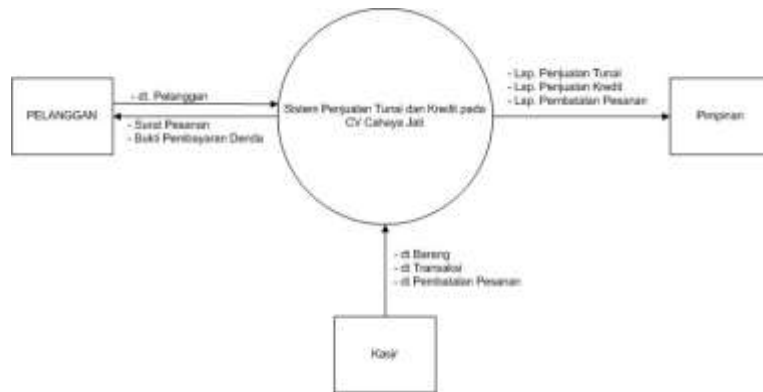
PELANGGAN

- dt. Pelanggan

- Surat Pesanan
- Bukti Pembayaran Denda

Sistem Penjualan Tunai dan Kredit pada CV Cahaya Jati

- Lap. Penjualan Tunai
- Lap. Penjualan Kredit
- Lap. Pembatalan Pesanan

Pimpinan

- dt Barang
- dt Transaksi
- dt Pembatalan Pesanan

Kasir